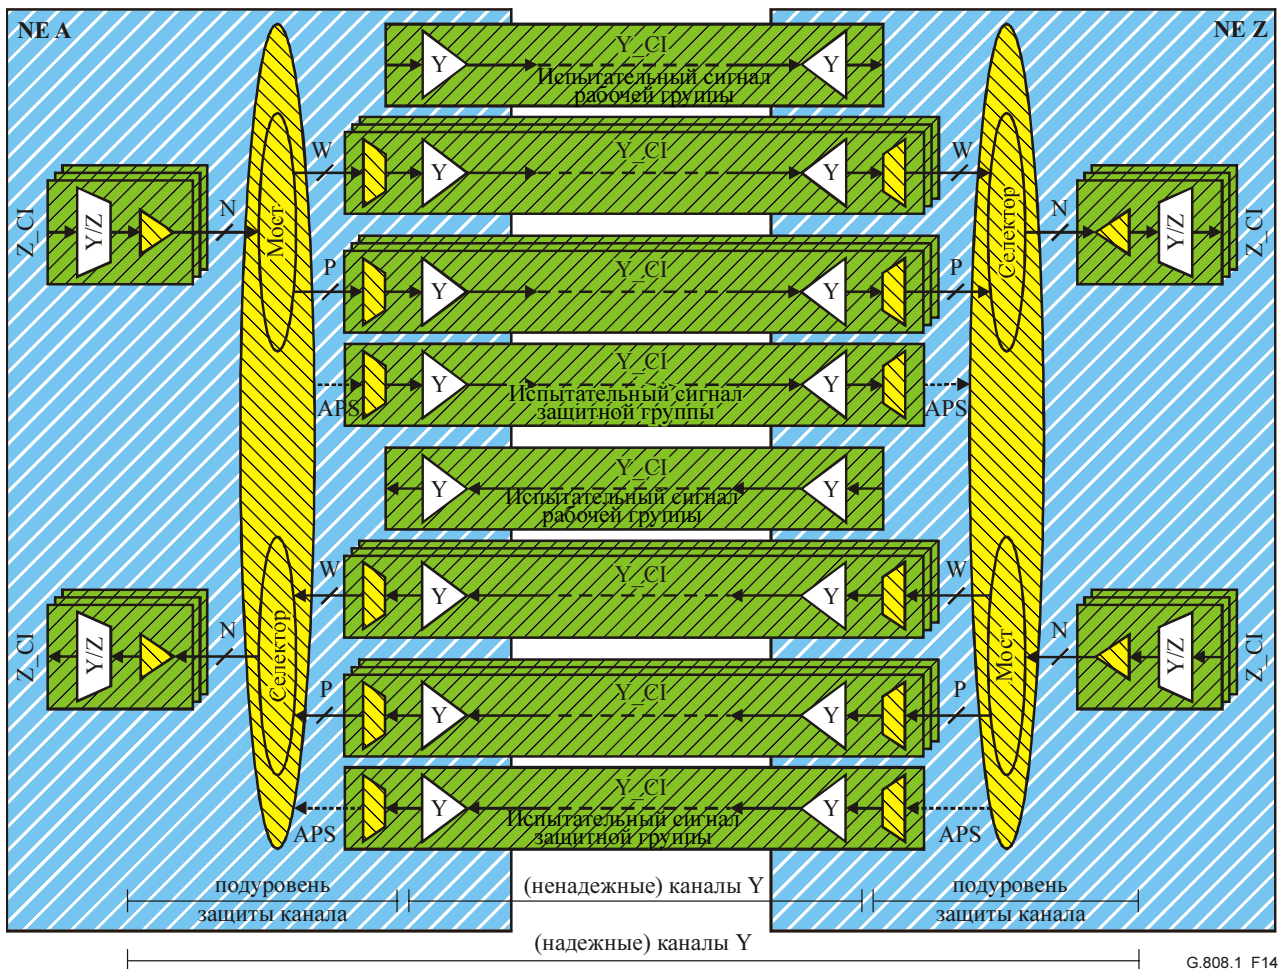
NE A

NE Z

Y_CI
Y
Испытательный сигнал рабочей группы
Y

W
Y_CI
Y
Y
W

Z_CI
Y/Z
N
Мост
Селектор
N
Y/Z
Z_CI

P
Y_CI
Y
Y
P

Y_CI
APS
Y
Испытательный сигнал защитной группы
Y
APS

Y_CI
Y
Испытательный сигнал рабочей группы
Y

W
Y_CI
Y
Y
W

Z_CI
Y/Z
N
Селектор
Мост
N
Y/Z
Z_CI

P
Y_CI
Y
Y
P

Y_CI
APS
Y
Испытательный сигнал защитной группы
Y
APS

подуровень защиты канала

(ненадежные) каналы Y

подуровень защиты канала

(надежные) каналы Y

G.808.1 F14